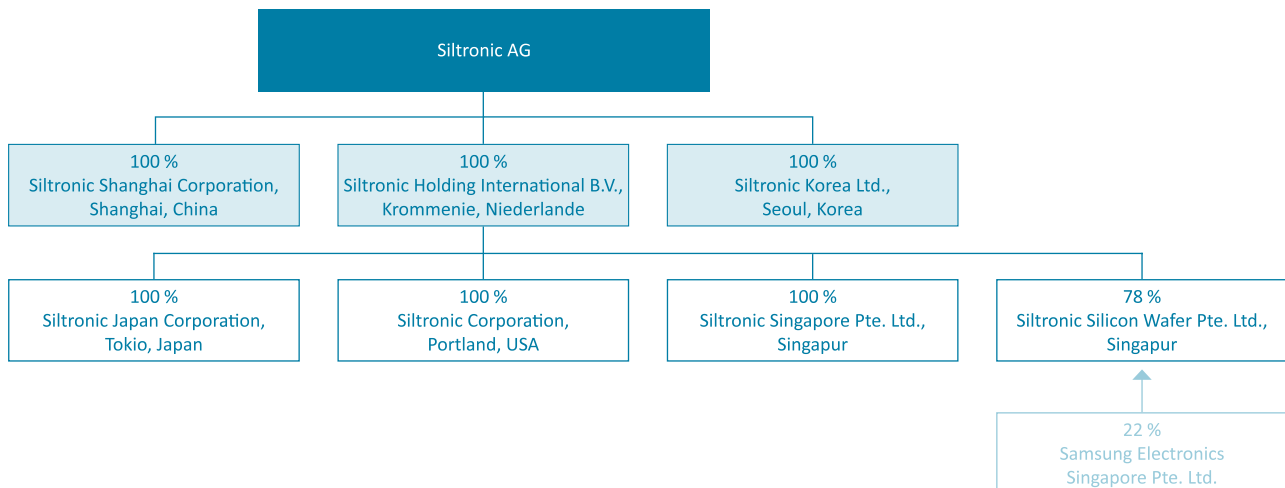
Siltronic AG

100 %
Siltronic Shanghai Corporation,
Shanghai, China

100 %
Siltronic Holding International B.V.,
Krommenie, Niederlande

100 %
Siltronic Korea Ltd.,
Seoul, Korea

100 %
Siltronic Japan Corporation,
Tokio, Japan

100 %
Siltronic Corporation,
Portland, USA

100 %
Siltronic Singapore Pte. Ltd.,
Singapur

78 %
Siltronic Silicon Wafer Pte. Ltd.,
Singapur

22 %
Samsung Electronics
Singapore Pte. Ltd.